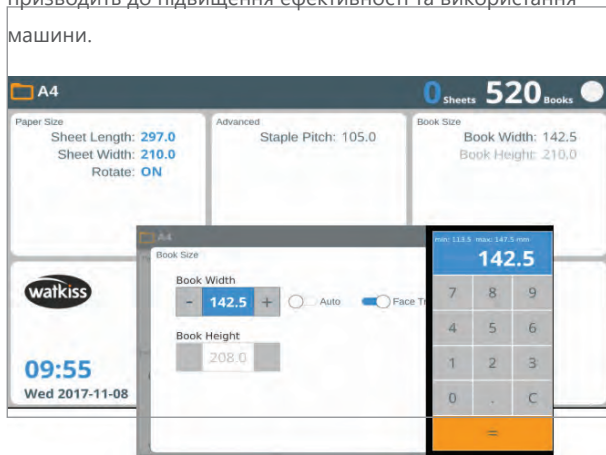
призводить до підвищення ефективності та використання машини.

A4

0 Sheets 520 Books

Paper Size
Sheet Length: 297.0
Sheet Width: 210.0
Rotate: ON

Advanced
Staple Pitch: 105.0

Book Size
Book Width: 142.5
Book Height: 210.0

watkiss

09:55
Wed 2017-11-08

A4
Book Size
Book Width
- 142.5 +
Auto
Face Tr

Book Height
208.0

min: 113.5 max: 147.5 mm
142.5

| 7 | 8 | 9 |
|---|---|---|
| 4 | 5 | 6 |
| 1 | 2 | 3 |
| 0 | . | C |

=